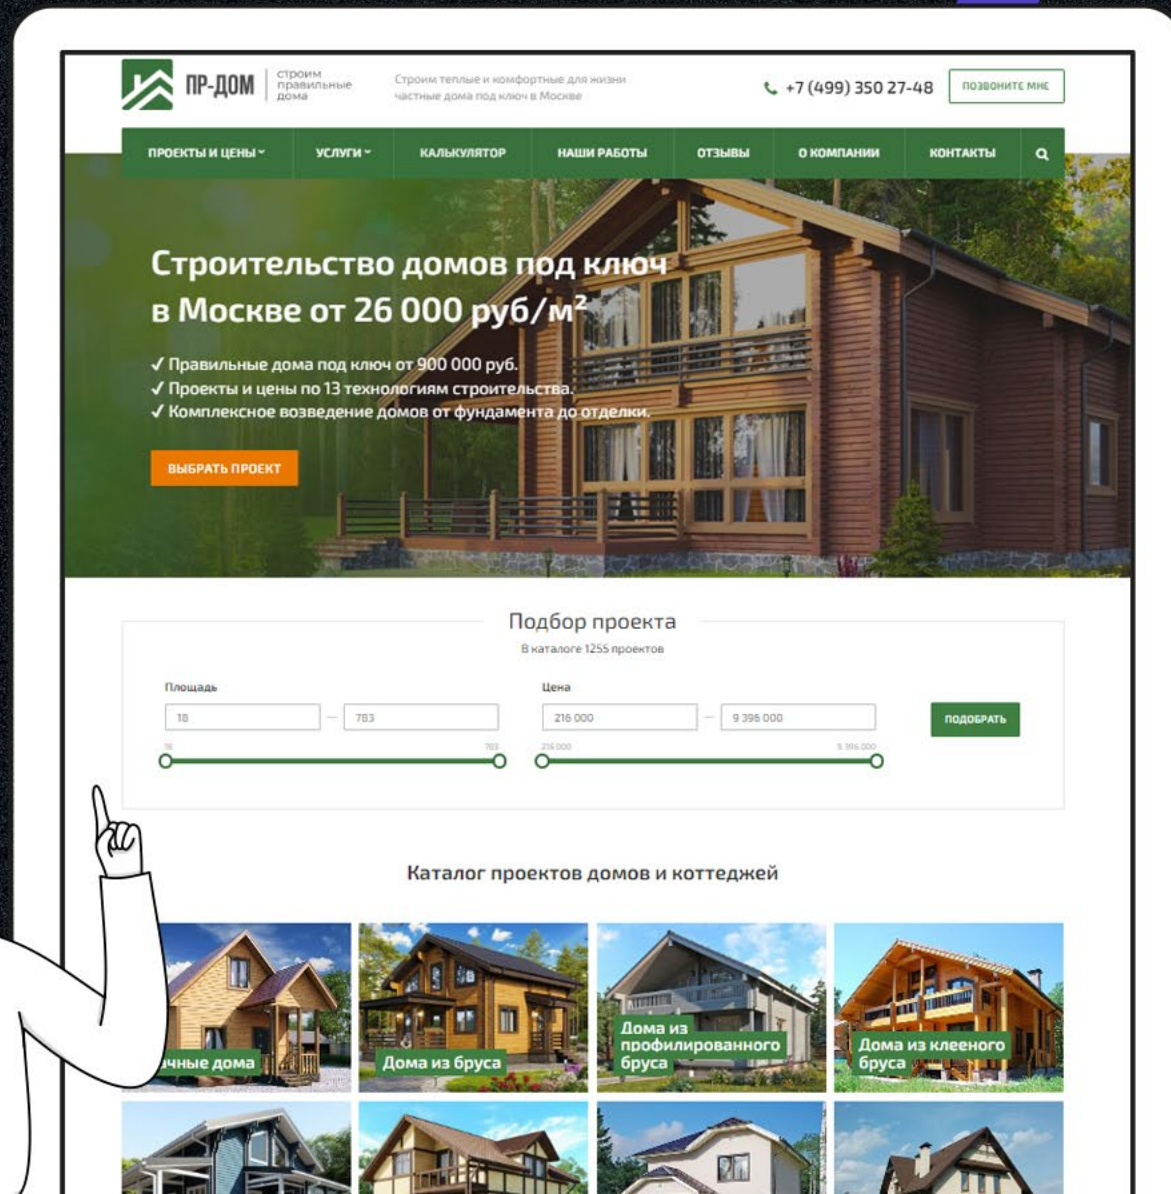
ПР-ДОМ строим правильные дома

Строим теплые и комфортные для жизни частные дома под ключ в Москве

+7 (499) 350 27-48

ПОЗВОНИТЕ МНЕ

ПРОЕКТЫ И ЦЕНЫ УСЛУГИ КАЛЬКУЛЯТОР НАШИ РАБОТЫ ОТЗЫВЫ О КОМПАНИИ КОНТАКТЫ

Строительство домов под ключ в Москве от 26 000 руб/м²

✓ Правильные дома под ключ от 900 000 руб.
✓ Проекты и цены по 13 технологиям строительства.
✓ Комплексное возведение домов от фундамента до отделки.

ВЫБРАТЬ ПРОЕКТ

Подбор проекта

В каталоге 1255 проектов

Площадь

18 — 783

18 783

Цена

216 000 — 9 396 000

216 000 9 396 000

ПОДОБРАТЬ

Каталог проектов домов и коттеджей

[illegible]чные дома

Дома из бруса

Дома из профилированного бруса

Дома из клееного бруса